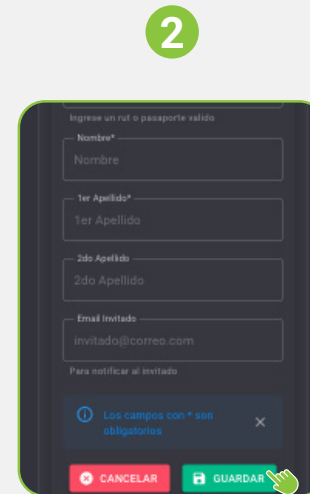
2

Ingrese un rut o pasaporte valido

Nombre*
Nombre

1er Apellido*
1er Apellido

2do Apellido
2do Apellido

Email Invitado
invitado@correo.com

Para notificar al invitado

Los campos con * son obligatorios

CANCELAR

GUARDAR